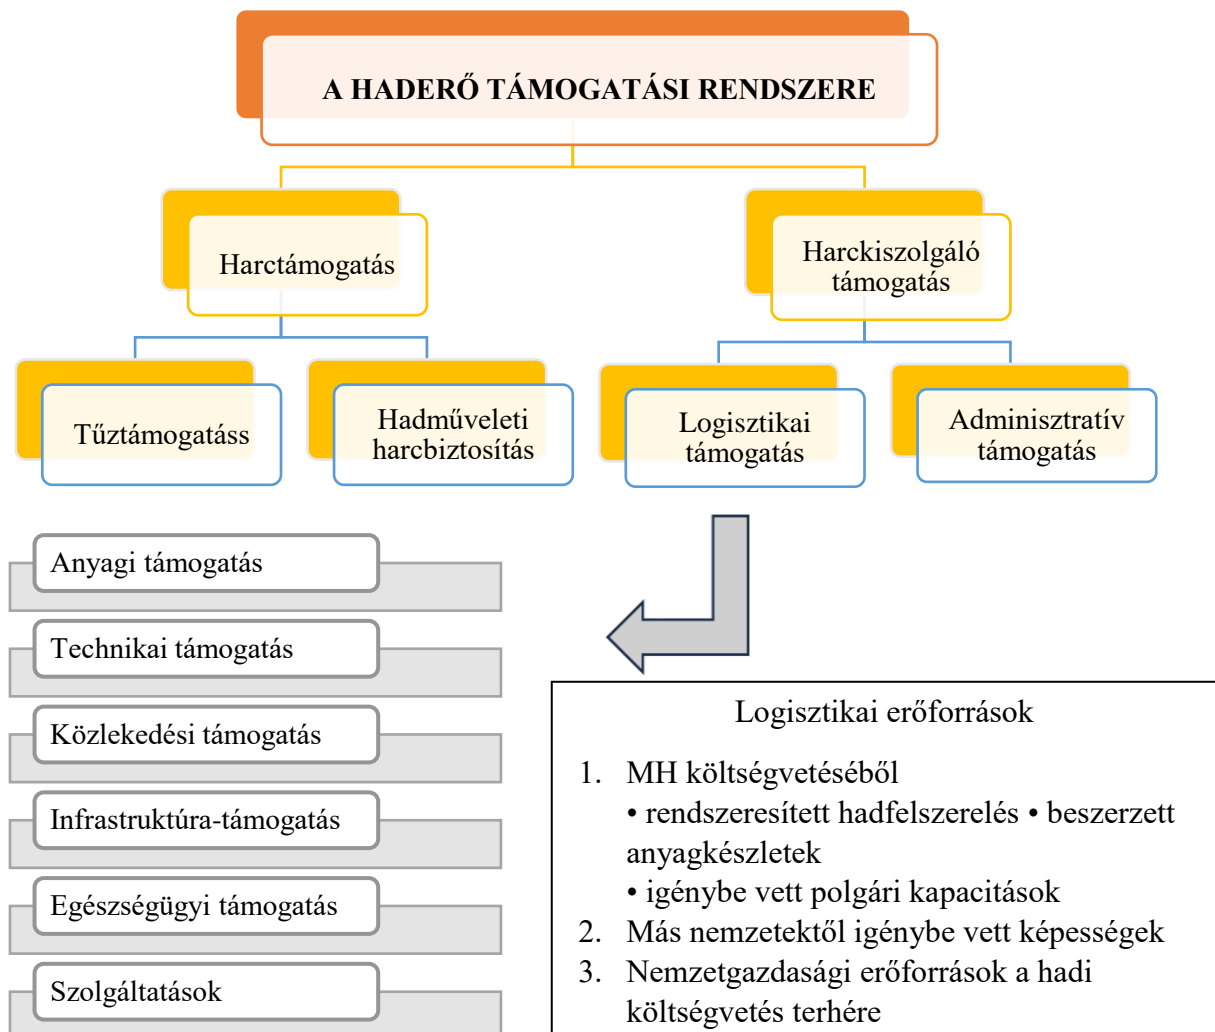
A HADERŐ TÁMOGATÁSI RENDSZERE

Harctámogatás

Harckiszolgáló támogatás

Tűztámogatáss

Hadműveleti harcbiztosítás

Logisztikai támogatás

Adminisztratív támogatás

Anyagi támogatás

Technikai támogatás

Közlekedési támogatás

Infrastruktúra-támogatás

Egészségügyi támogatás

Szolgáltatások

Logisztikai erőforrások

1. MH költségvetéséből
• rendszeresített hadfelszerelés • beszerzett anyagkészletek
• igénybe vett polgári kapacitások
2. Más nemzetektől igénybe vett képességek
3. Nemzetgazdasági erőforrások a hadi költségvetés terhére